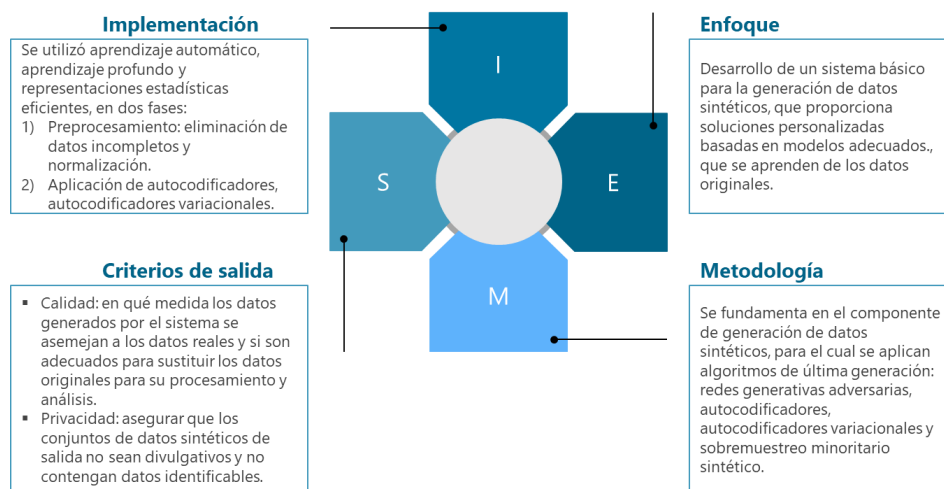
Implementación

Se utilizó aprendizaje automático, aprendizaje profundo y representaciones estadísticas eficientes, en dos fases:
1) Preprocesamiento: eliminación de datos incompletos y normalización.
2) Aplicación de autocodificadores, autocodificadores variacionales.

I

S

E

M

Enfoque

Desarrollo de un sistema básico para la generación de datos sintéticos, que proporciona soluciones personalizadas basadas en modelos adecuados., que se aprenden de los datos originales.

Criterios de salida

▪ Calidad: en qué medida los datos generados por el sistema se asemejan a los datos reales y si son adecuados para sustituir los datos originales para su procesamiento y análisis.
▪ Privacidad: asegurar que los conjuntos de datos sintéticos de salida no sean divulgativos y no contengan datos identificables.

Metodología

Se fundamenta en el componente de generación de datos sintéticos, para el cual se aplican algoritmos de última generación: redes generativas adversarias, autocodificadores, autocodificadores variacionales y sobremuestreo minoritario sintético.